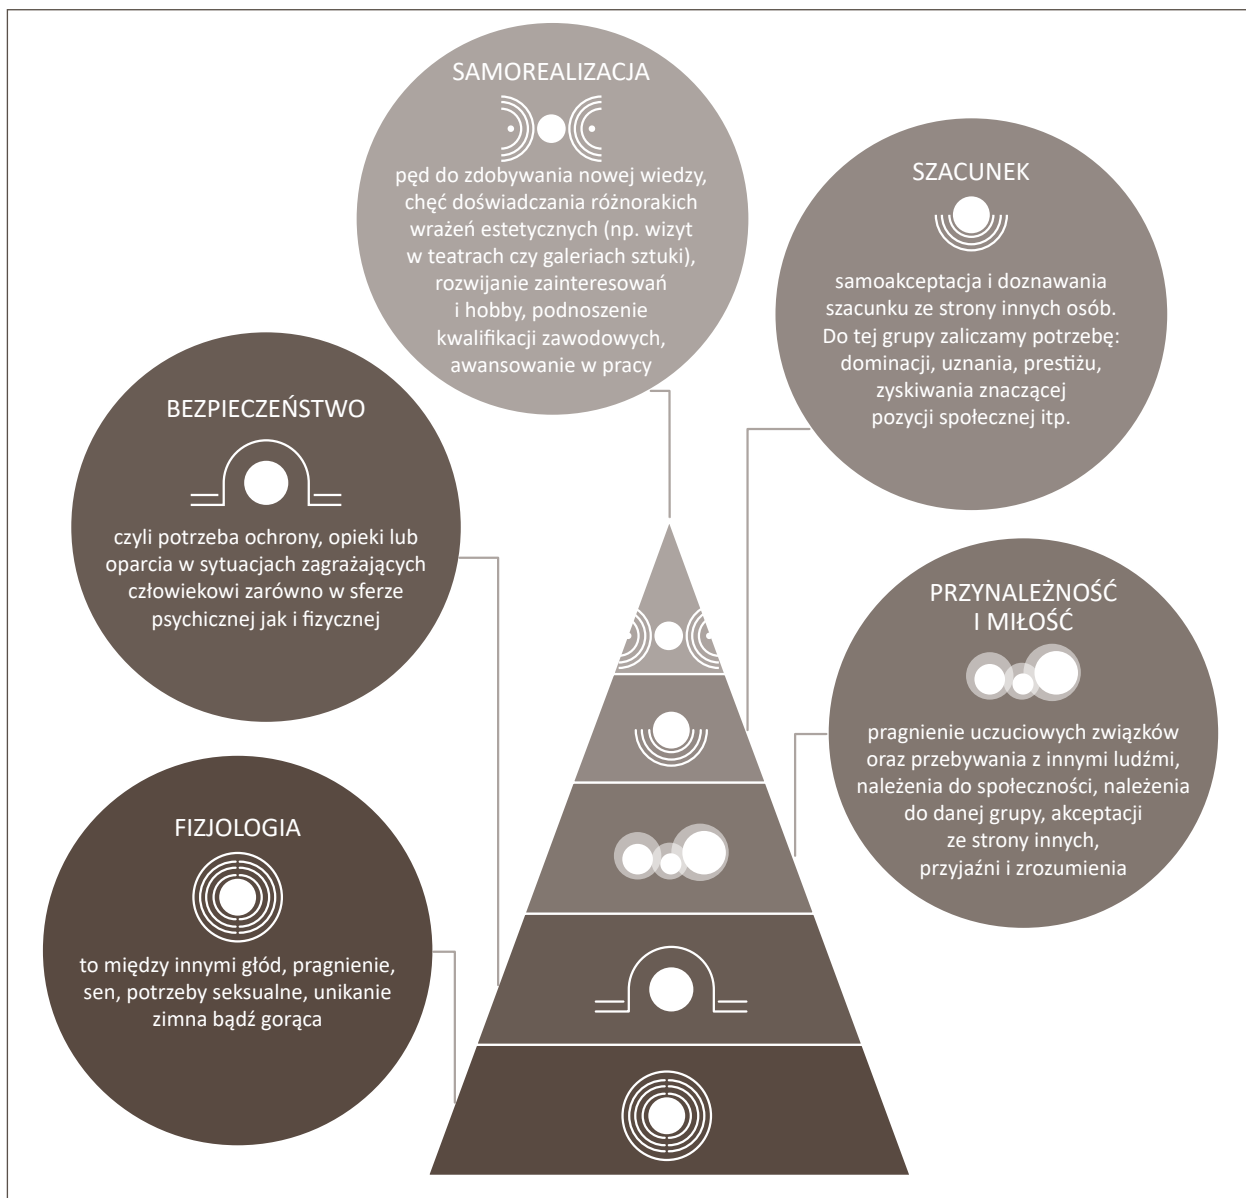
SAMOREALIZACJA

pęd do zdobywania nowej wiedzy, chęć doświadczania różnorakich wrażeń estetycznych (np. wizyt w teatrach czy galeriach sztuki), rozwijanie zainteresowań i hobby, podnoszenie kwalifikacji zawodowych, awansowanie w pracy

SZACUNEK

samoakceptacja i doznawania szacunku ze strony innych osób. Do tej grupy zaliczamy potrzebę: dominacji, uznania, prestiżu, zyskiwania znaczącej pozycji społecznej itp.

BEZPIECZEŃSTWO

czyli potrzeba ochrony, opieki lub oparcia w sytuacjach zagrażających człowiekowi zarówno w sferze psychicznej jak i fizycznej

PRZYNALEŻNOŚĆ I MIŁOŚĆ

pragnienie uczuciowych związków oraz przebywania z innymi ludźmi, należenia do społeczności, należenia do danej grupy, akceptacji ze strony innych, przyjaźni i zrozumienia

FIZJOLOGIA

to między innymi głód, pragnienie, sen, potrzeby seksualne, unikanie zimna bądź gorąca